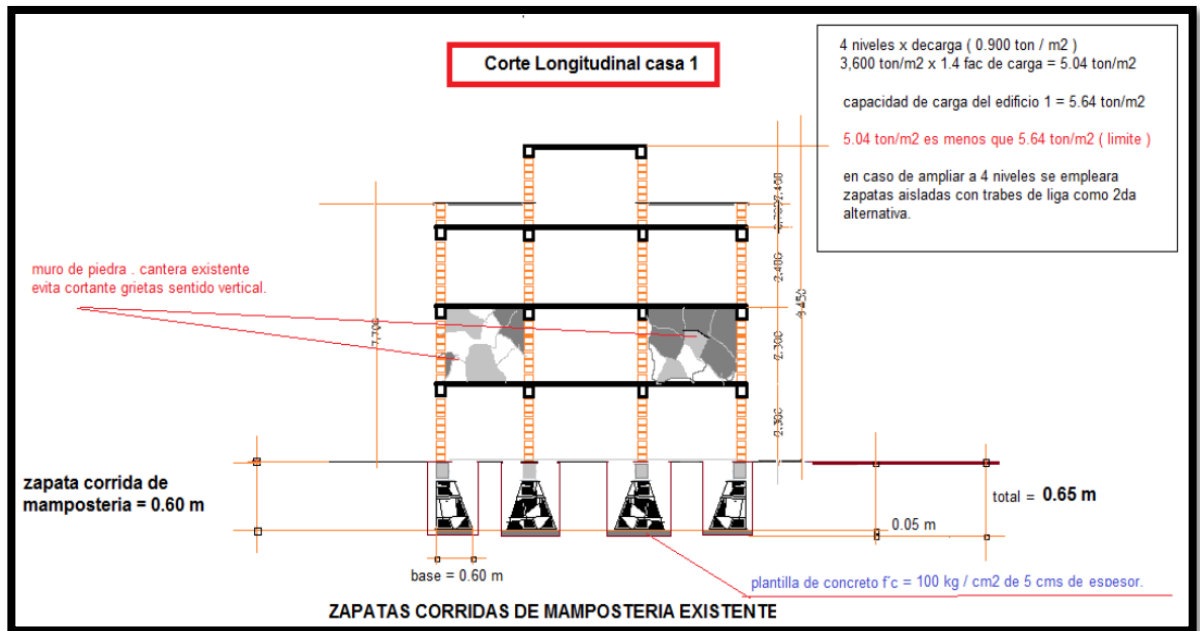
Corte Longitudinal casa 1

4 niveles x decarga ( 0.900 ton / m2 )
3,600 ton/m2 x 1.4 fac de carga = 5.04 ton/m2

capacidad de carga del edificio 1 = 5.64 ton/m2

5.04 ton/m2 es menos que 5.64 ton/m2 ( limite )

en caso de ampliar a 4 niveles se empleara zapatas aisladas con trabes de liga como 2da alternativa.

muro de piedra . cantera existente
evita cortante grietas sentido vertical.

2.400
2.400
2.300
2.300
9.450
7.700

zapata corrida de mamposteria = 0.60 m

total = 0.65 m

0.05 m

base = 0.60 m

plantilla de concreto f'c = 100 kg / cm2 de 5 cms de espesor.

ZAPATAS CORRIDAS DE MAMPOSTERIA EXISTENTE